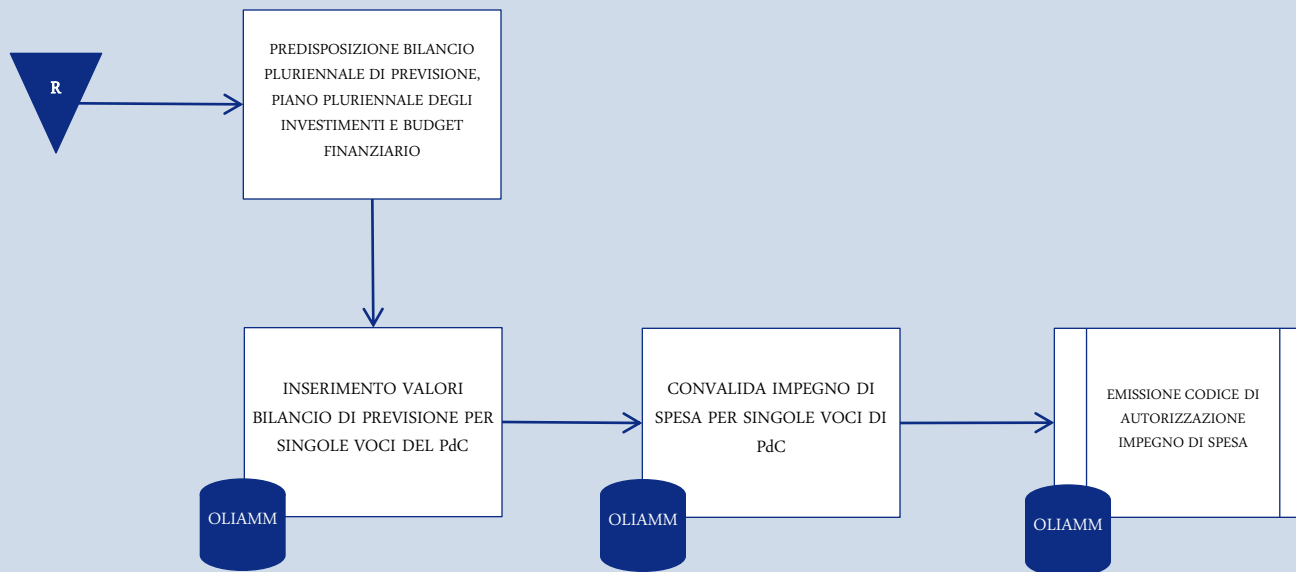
R

PREDISPOSIZIONE BILANCIO PLURIENNALE DI PREVISIONE, PIANO PLURIENNALE DEGLI INVESTIMENTI E BUDGET FINANZIARIO

INSERIMENTO VALORI BILANCIO DI PREVISIONE PER SINGOLE VOCI DEL PdC

OLIAMM

CONVALIDA IMPEGNO DI SPESA PER SINGOLE VOCI DI PdC

OLIAMM

EMISSIONE CODICE DI AUTORIZZAZIONE IMPEGNO DI SPESA

OLIAMM